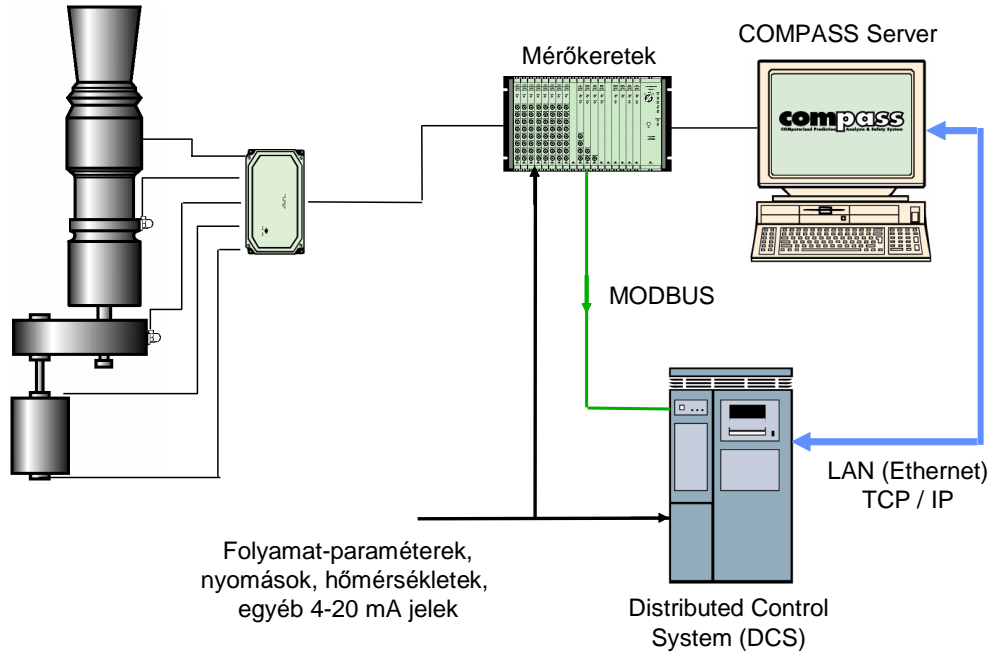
Mérőkeretek

COMPASS Server

compass
COMPuterized Prediction Analysis & Safety System

MODBUS

LAN (Ethernet)
TCP / IP

Folyamat-paraméterek, nyomások, hőmérsékletek, egyéb 4-20 mA jelek

Distributed Control System (DCS)